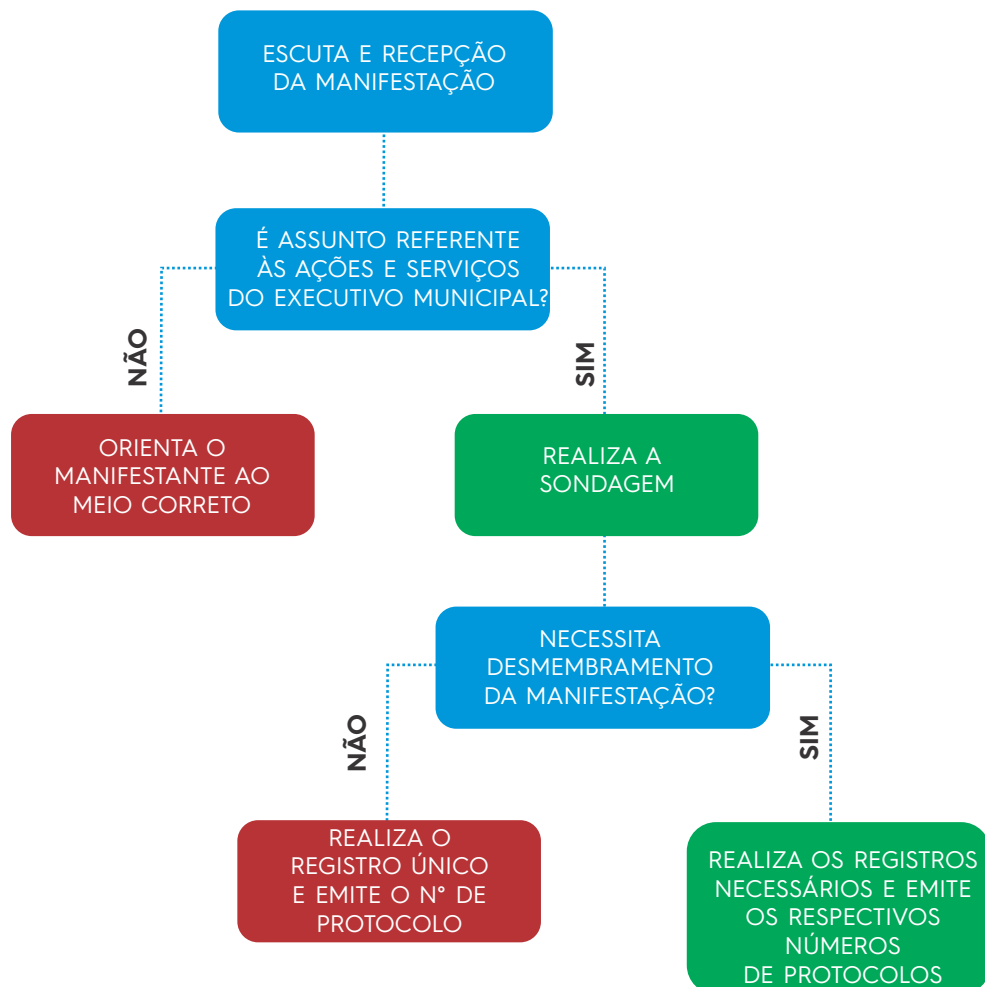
ESCUTA E RECEPÇÃO DA MANIFESTAÇÃO

É ASSUNTO REFERENTE ÀS AÇÕES E SERVIÇOS DO EXECUTIVO MUNICIPAL?

NÃO

SIM

ORIENTA O MANIFESTANTE AO MEIO CORRETO

REALIZA A SONDAGEM

NECESSITA DESMEMBRAMENTO DA MANIFESTAÇÃO?

NÃO

SIM

REALIZA O REGISTRO ÚNICO E EMITE O Nº DE PROTOCOLO

REALIZA OS REGISTROS NECESSÁRIOS E EMITE OS RESPECTIVOS NÚMEROS DE PROTOCOLOS